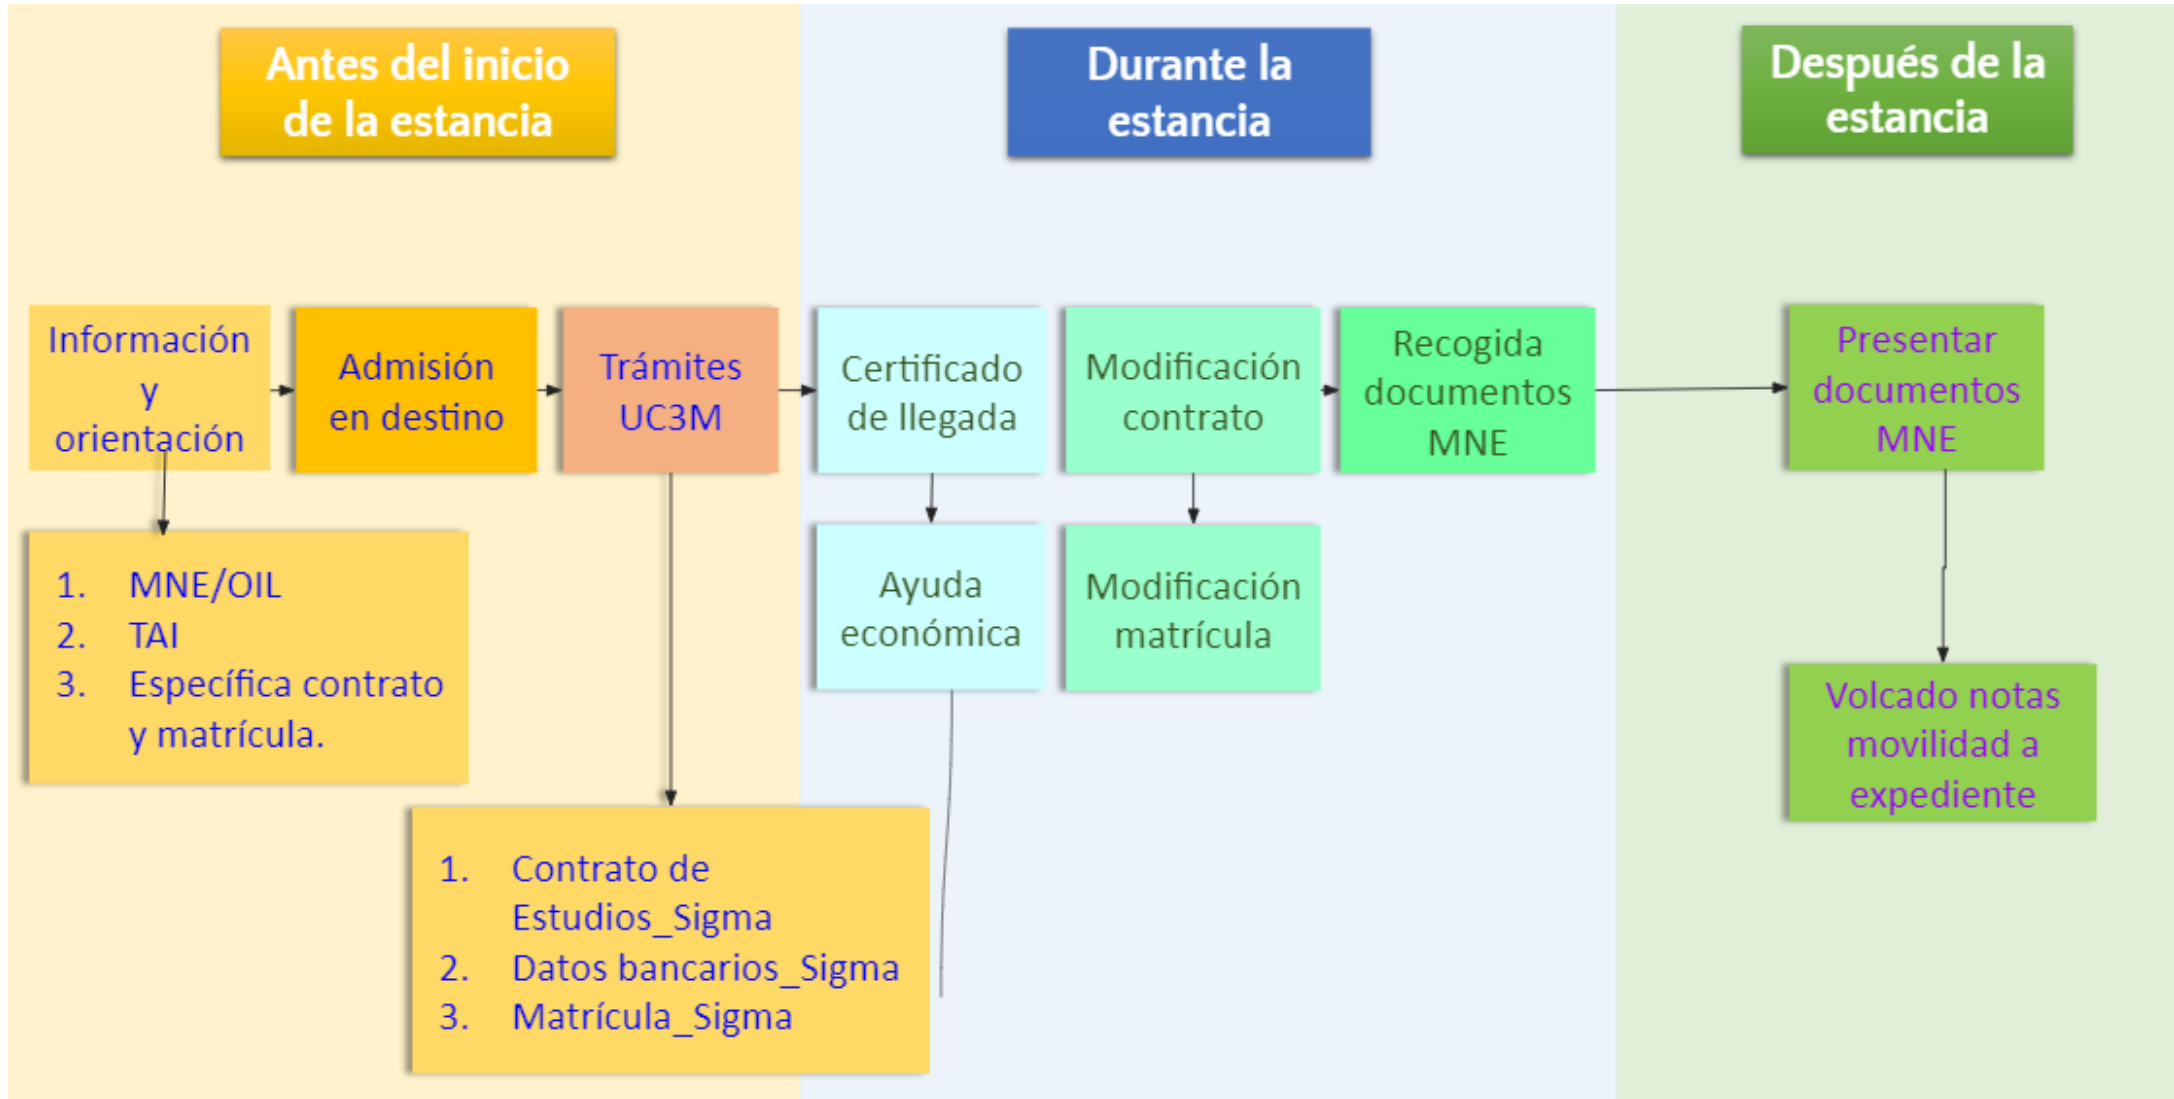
Antes del inicio de la estancia

Durante la estancia

Después de la estancia

Información y orientación

Admisión en destino

Trámites UC3M

Certificado de llegada

Modificación contrato

Recogida documentos MNE

Presentar documentos MNE

1. MNE/OIL
2. TAI
3. Específica contrato y matrícula.

Ayuda económica

Modificación matrícula

Volcado notas movilidad a expediente

1. Contrato de Estudios_Sigma
2. Datos bancarios_Sigma
3. Matrícula_Sigma